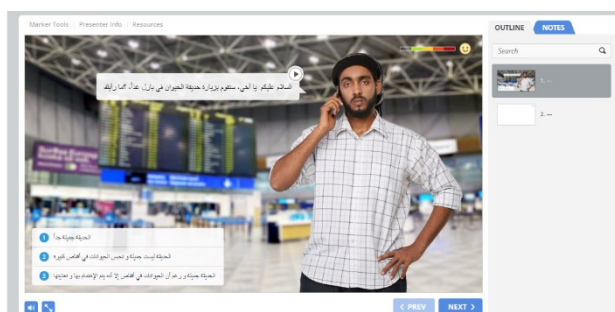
Marker Tools | Presenter Info | Resources

OUTLINE NOTES

Search

1. ...

2. ...

السلام عليكم يا أخي، سنقوم بزيارة حديقة الحيوان في باريس غداً. كما رأيك

1 الحديقة جميلة جداً

2 الحديقة ليست جميلة و تحبس الحيوانات في أقفاص كبيرة

3 الحديقة جميلة و رغم أن الحيوانات في أقفاص إلا أنه يتم الإعتناء بها و تغذيتها

< PREV NEXT >